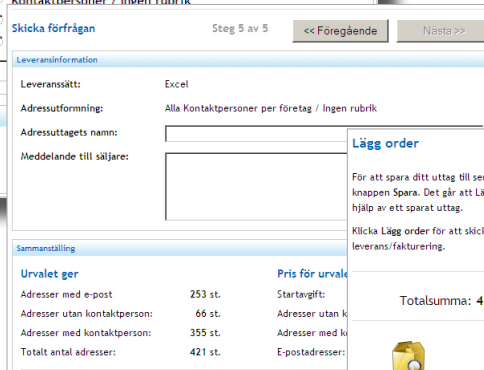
Skicka förfrågan

Steg 5 av 5

<< Föregående

Nästa >>

Leveransinformation

Leveranssätt: Excel

Adressutformning: Alla Kontaktpersoner per företag / Ingen rubrik

Adressuttagets namn:

Meddelande till säljare:

Lägg order

För att spara ditt uttag till se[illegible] knappen Spara. Det går att Lä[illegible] hjälp av ett sparat uttag.

Klicka Lägg order för att skick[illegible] leverans/fakturering.

Totalsumma: 4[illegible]

Sammanställning

Urvalet ger

Adresser med e-post 253 st.

Adresser utan kontaktperson: 66 st.

Adresser med kontaktperson: 355 st.

Totalt antal adresser: 421 st.

Pris för urvale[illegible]

Startavgift:

Adresser utan k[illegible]

Adresser med k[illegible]

E-postadresser: